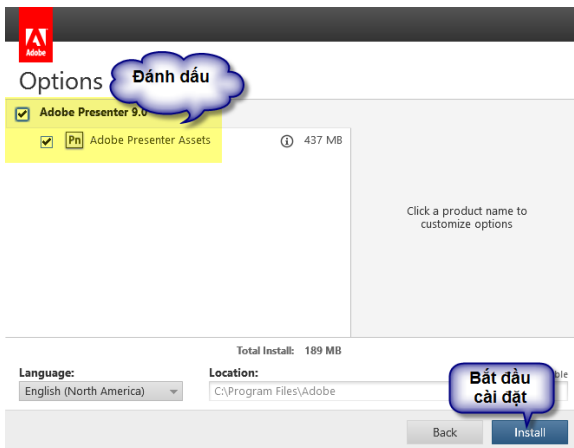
Adobe

Options

Đánh dấu

Adobe Presenter 9.0

Pn Adobe Presenter Assets

437 MB

Click a product name to customize options

Total Install: 189 MB

Language:

English (North America)

Location:

C:\Program Files\Adobe

Bắt đầu cài đặt

Back

Install